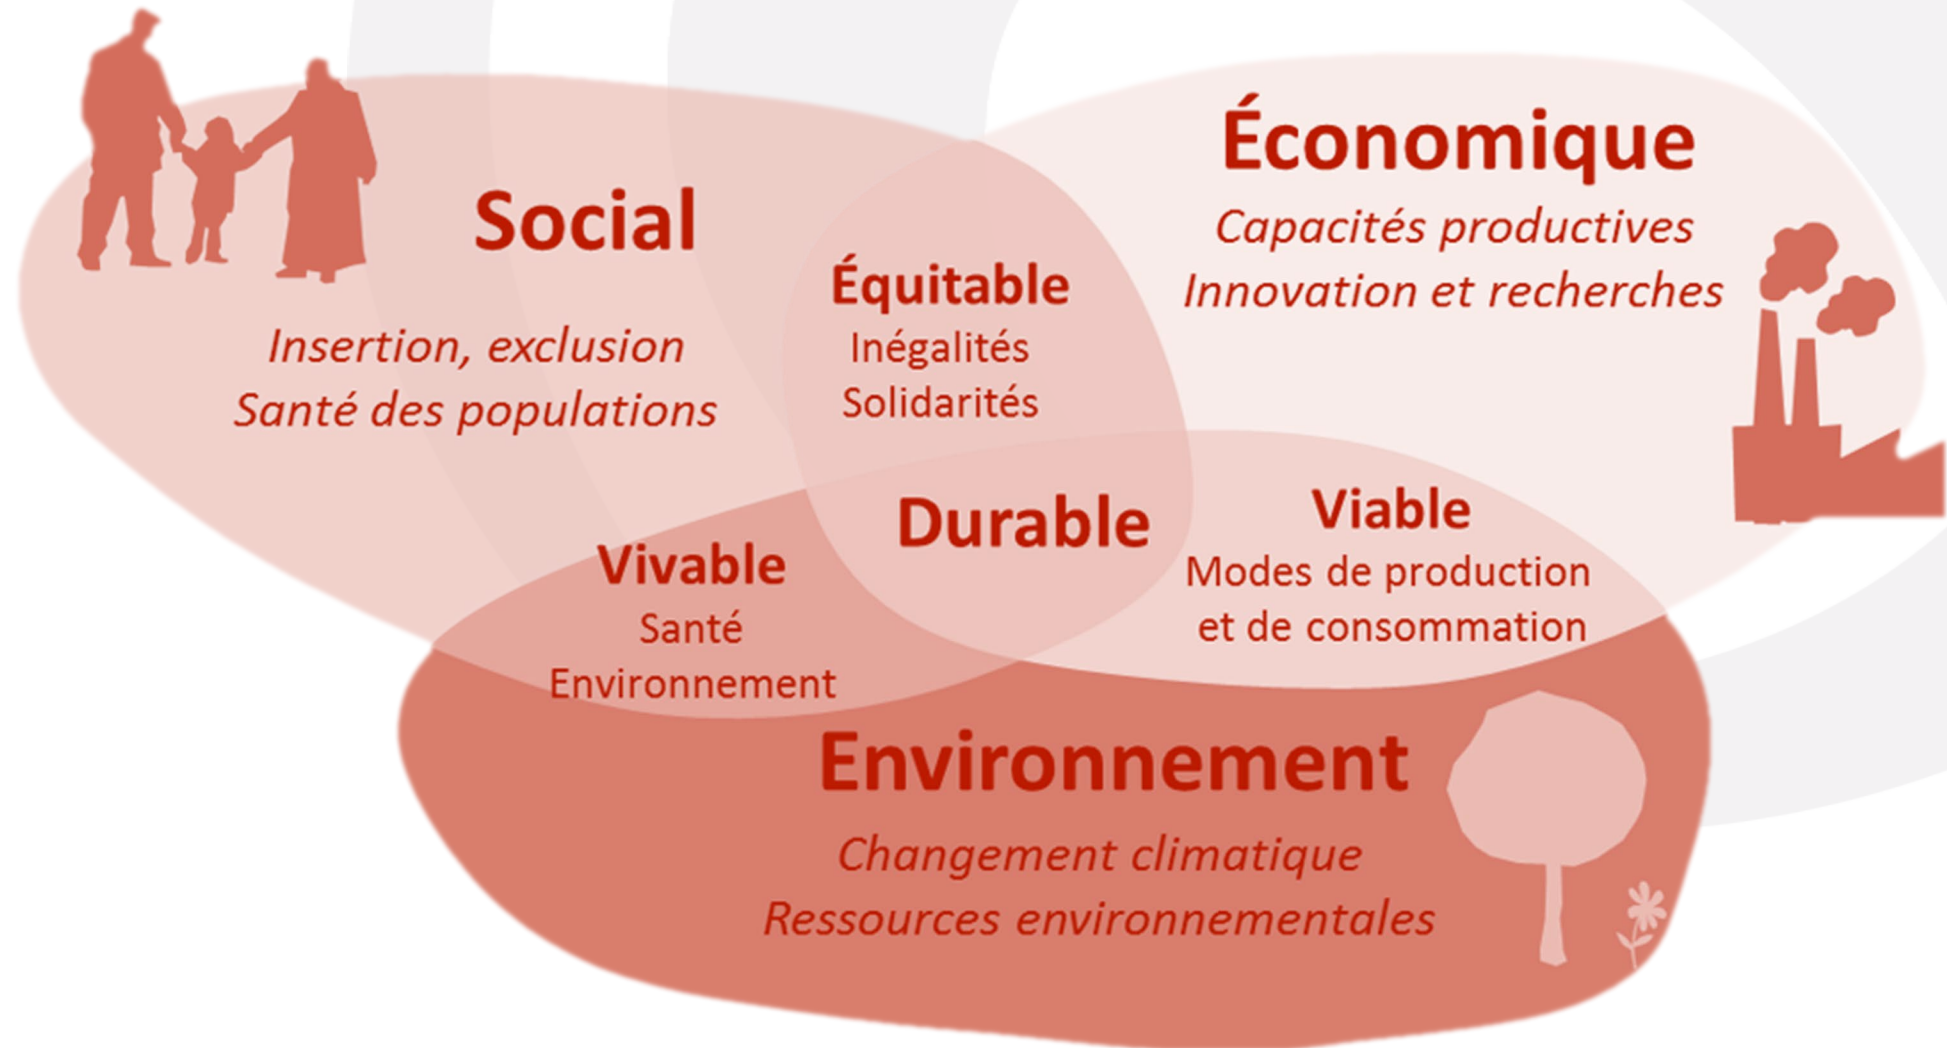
Social

Insertion, exclusion
Santé des populations

Économique

Capacités productives
Innovation et recherches

Équitable
Inégalités
Solidarités

Durable

Vivable
Santé
Environnement

Viable
Modes de production et de consommation

Environnement

Changement climatique
Ressources environnementales